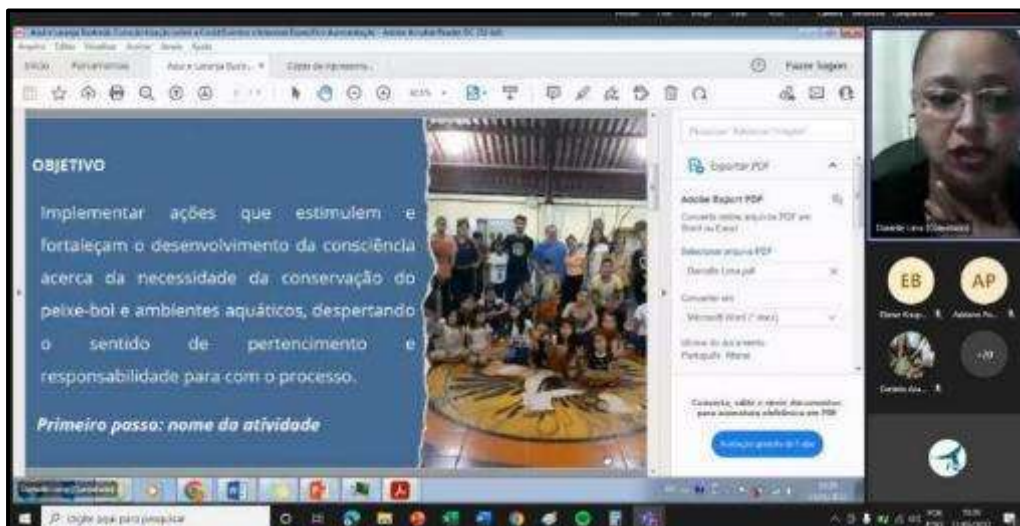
Início Ferramentas

Fazer logon

OBJETIVO

Implementar ações que estimulem e fortaleçam o desenvolvimento da consciência acerca da necessidade da conservação do peixe-boi e ambientes aquáticos, despertando o sentido de pertencimento e responsabilidade para com o processo.

Primeiro passo: nome da atividade

Exportar PDF

Adobe Export PDF

Converta, edite e assine documentos para assinatura eletrônica em PDF

EB

AP

+20

Digite aqui para pesquisar